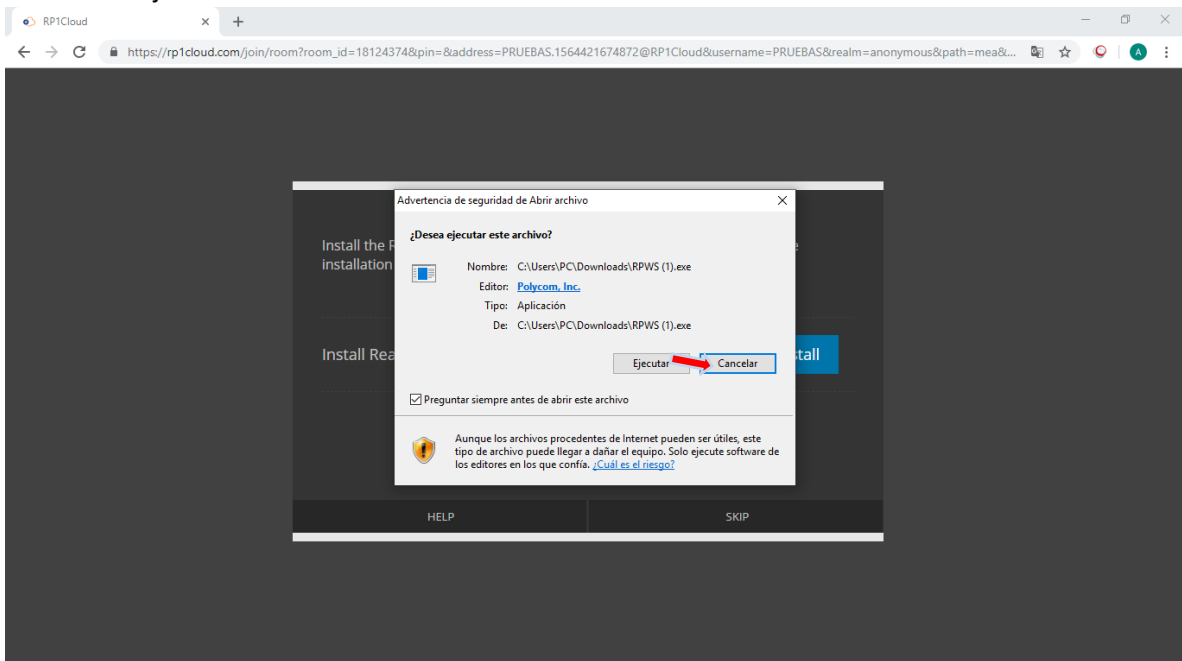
RP1Cloud × +

https://rp1cloud.com/join/room?room_id=18124374&pin=&address=PRUEBAS.1564421674872@RP1Cloud&username=PRUEBAS&realm=anonymous&path=mea&...

A

Install the R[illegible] installation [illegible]

Install Rea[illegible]

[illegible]stall

HELP

SKIP

Advertencia de seguridad de Abrir archivo

¿Desea ejecutar este archivo?

Nombre: C:\Users\PC\Downloads\RPWS (1).exe

Editor: Polycom, Inc.

Tipo: Aplicación

De: C:\Users\PC\Downloads\RPWS (1).exe

Ejecutar

Cancelar

Preguntar siempre antes de abrir este archivo

Aunque los archivos procedentes de Internet pueden ser útiles, este tipo de archivo puede llegar a dañar el equipo. Solo ejecute software de los editores en los que confía. ¿Cuál es el riesgo?